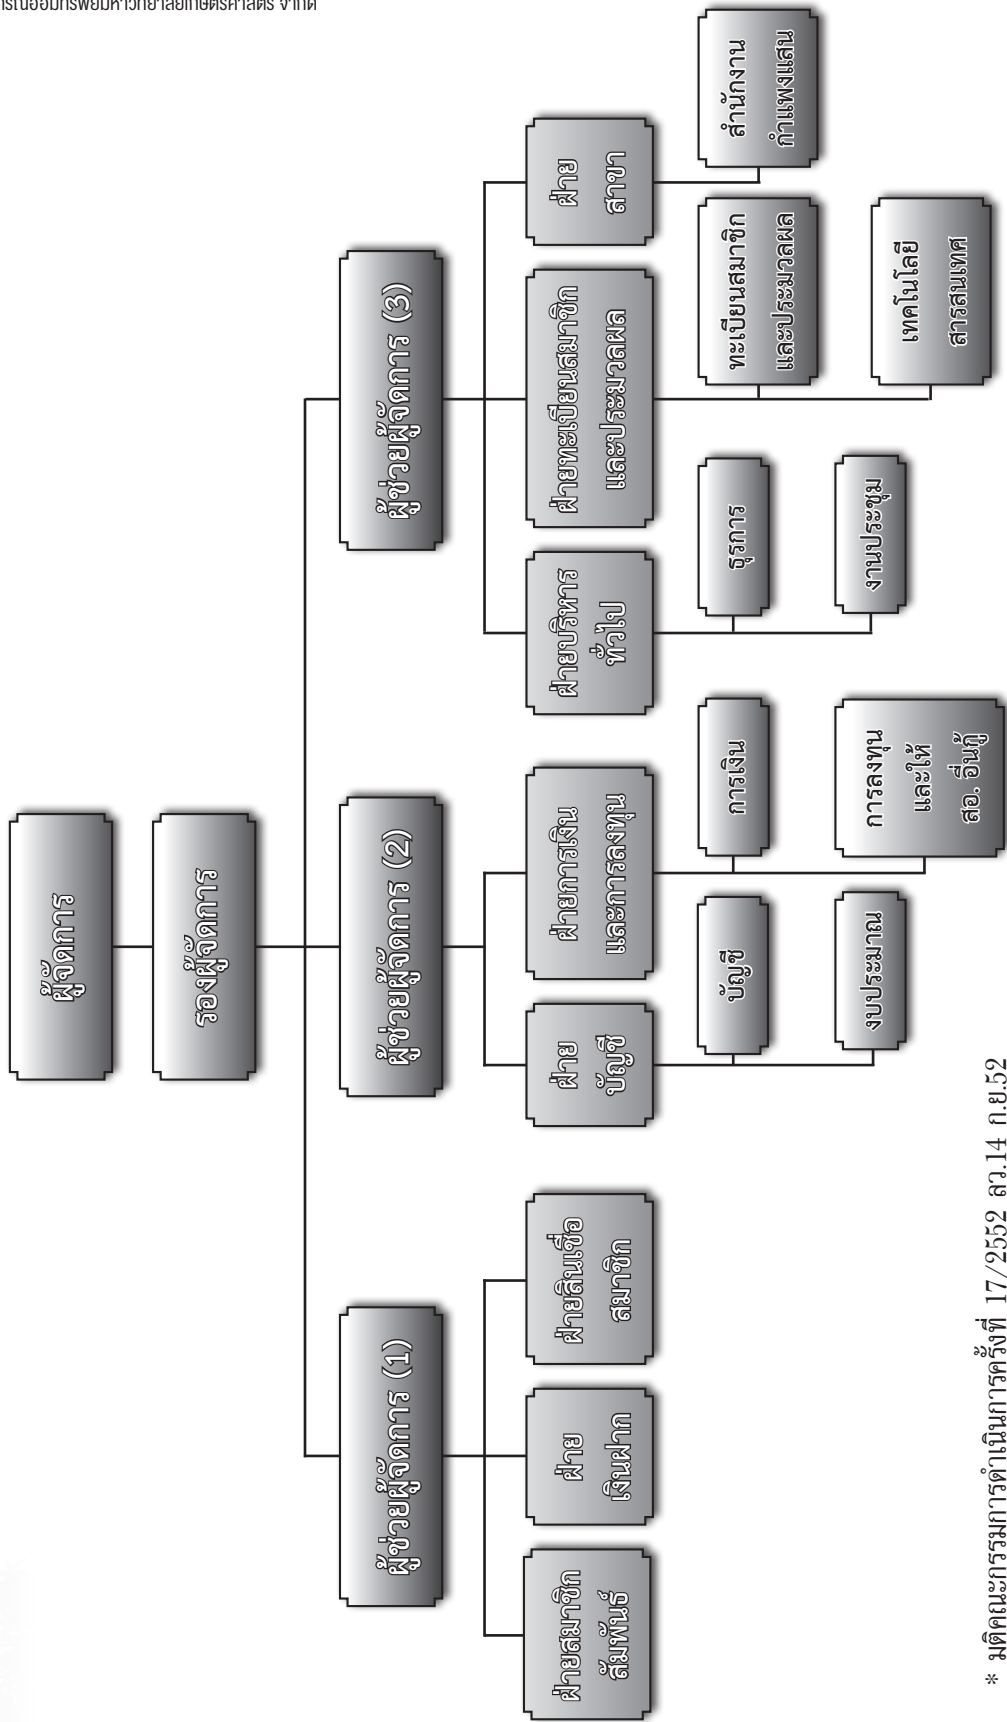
รในออมทรัพย์มหาวิทยาลัยเกษตรศาสตร์ จำกัด

ผู้จัดการ

รองผู้จัดการ

ผู้ช่วยผู้จัดการ (1)

ฝ่ายสมาชิกสัมพันธ์

ฝ่ายเงินฝาก

ฝ่ายสินเชื่อสมาชิก

ผู้ช่วยผู้จัดการ (2)

ฝ่ายบัญชี

บัญชี

งบประมาณ

ฝ่ายการเงินและการลงทุน

การเงิน

การลงทุนและให้สอ. อื่นกู้

ผู้ช่วยผู้จัดการ (3)

ฝ่ายบริหารทั่วไป

ธุรการ

งานประชุม

ฝ่ายทะเบียนสมาชิกและประมวลผล

ทะเบียนสมาชิกและประมวลผล

เทคโนโลยีสารสนเทศ

ฝ่ายสาขา

สำนักงานกำแพงแสน

* มติคณะกรรมการดำเนินการครั้งที่ 17/2552 ลว.14 ก.ย.52